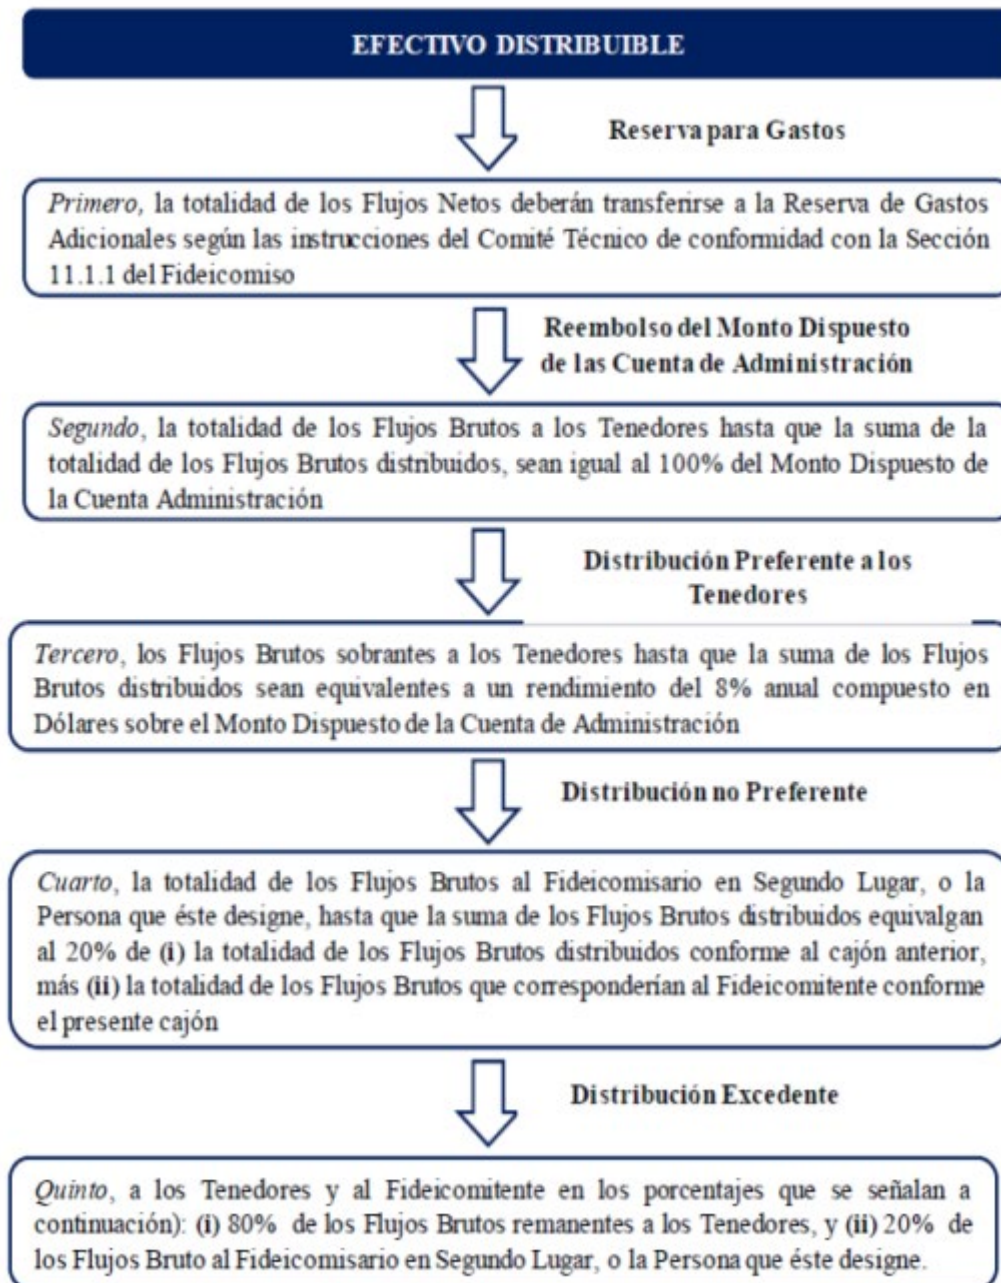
EFECTIVO DISTRIBUIBLE

Reserva para Gastos

*Primero,* la totalidad de los Flujos Netos deberán transferirse a la Reserva de Gastos Adicionales según las instrucciones del Comité Técnico de conformidad con la Sección 11.1.1 del Fideicomiso

Reembolso del Monto Dispuesto de las Cuenta de Administración

*Segundo*, la totalidad de los Flujos Brutos a los Tenedores hasta que la suma de la totalidad de los Flujos Brutos distribuidos, sean igual al 100% del Monto Dispuesto de la Cuenta Administración

Distribución Preferente a los Tenedores

*Tercero*, los Flujos Brutos sobrantes a los Tenedores hasta que la suma de los Flujos Brutos distribuidos sean equivalentes a un rendimiento del 8% anual compuesto en Dólares sobre el Monto Dispuesto de la Cuenta de Administración

Distribución no Preferente

*Cuarto*, la totalidad de los Flujos Brutos al Fideicomisario en Segundo Lugar, o la Persona que éste designe, hasta que la suma de los Flujos Brutos distribuidos equivalgan al 20% de **(i)** la totalidad de los Flujos Brutos distribuidos conforme al cajón anterior, más **(ii)** la totalidad de los Flujos Brutos que corresponderían al Fideicomitente conforme el presente cajón

Distribución Excedente

*Quinto*, a los Tenedores y al Fideicomitente en los porcentajes que se señalan a continuación): **(i)** 80% de los Flujos Brutos remanentes a los Tenedores, y **(ii)** 20% de los Flujos Bruto al Fideicomisario en Segundo Lugar, o la Persona que éste designe.